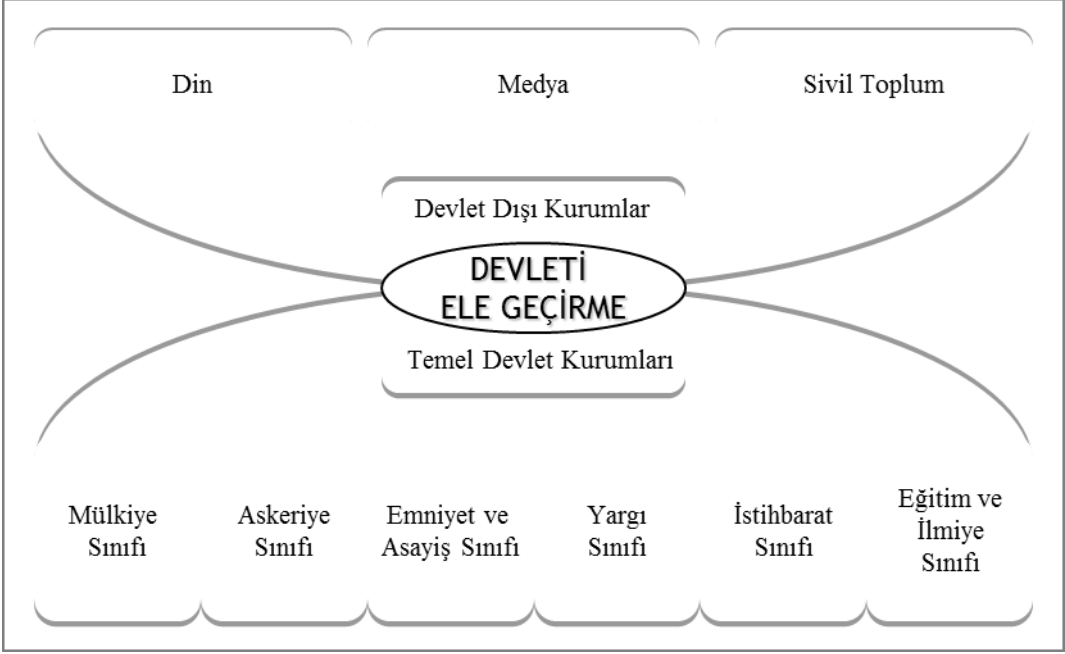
Din

Medya

Sivil Toplum

Devlet Dışı Kurumlar

DEVLETİ ELE GEÇİRME

Temel Devlet Kurumları

Mülkiye Sınıfı

Askeriye Sınıfı

Emniyet ve Asayiş Sınıfı

Yargı Sınıfı

İstihbarat Sınıfı

Eğitim ve İlmiye Sınıfı